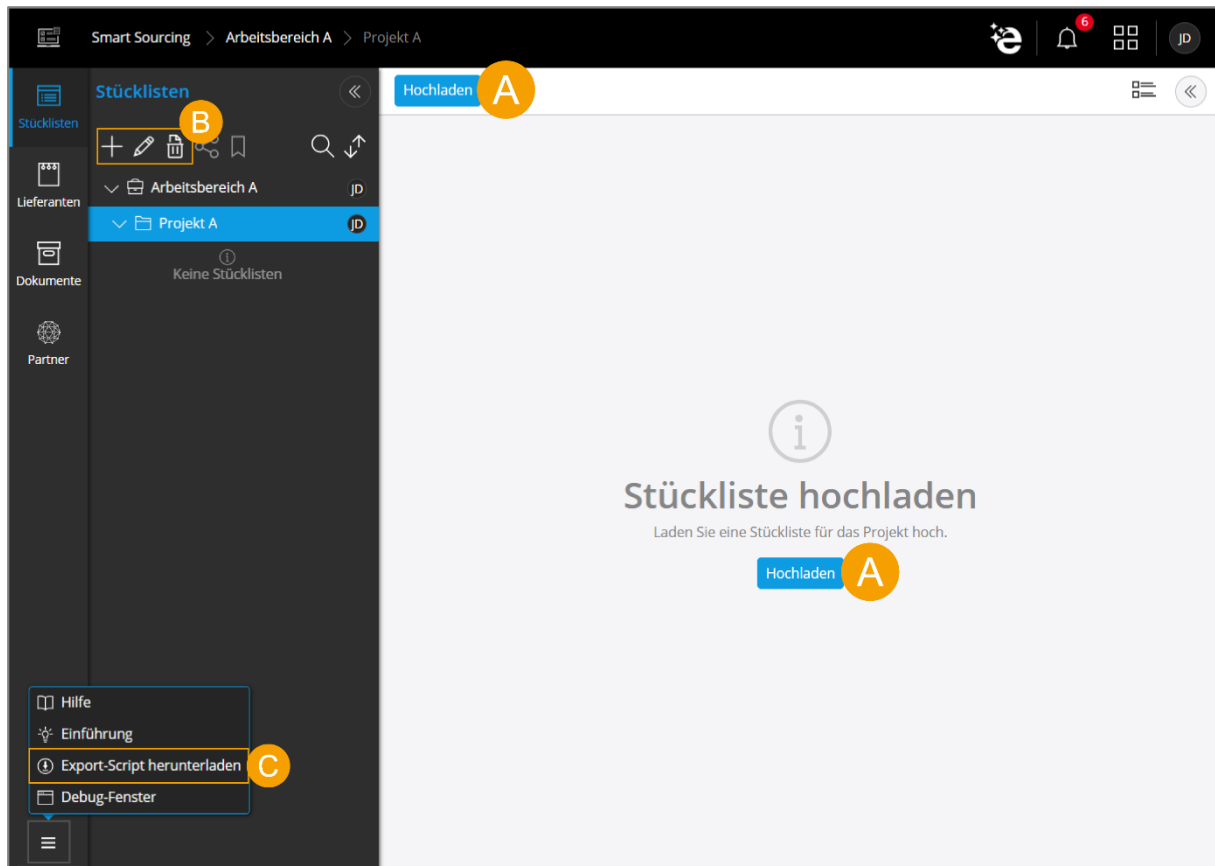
Smart Sourcing > Arbeitsbereich A > Projekt A

6

JD

Stücklisten

Lieferanten

Dokumente

Partner

Stücklisten

B

Arbeitsbereich A JD

Projekt A JD

Keine Stücklisten

Hochladen A

Stückliste hochladen

Laden Sie eine Stückliste für das Projekt hoch.

Hochladen A

Hilfe

Einführung

Export-Script herunterladen C

Debug-Fenster